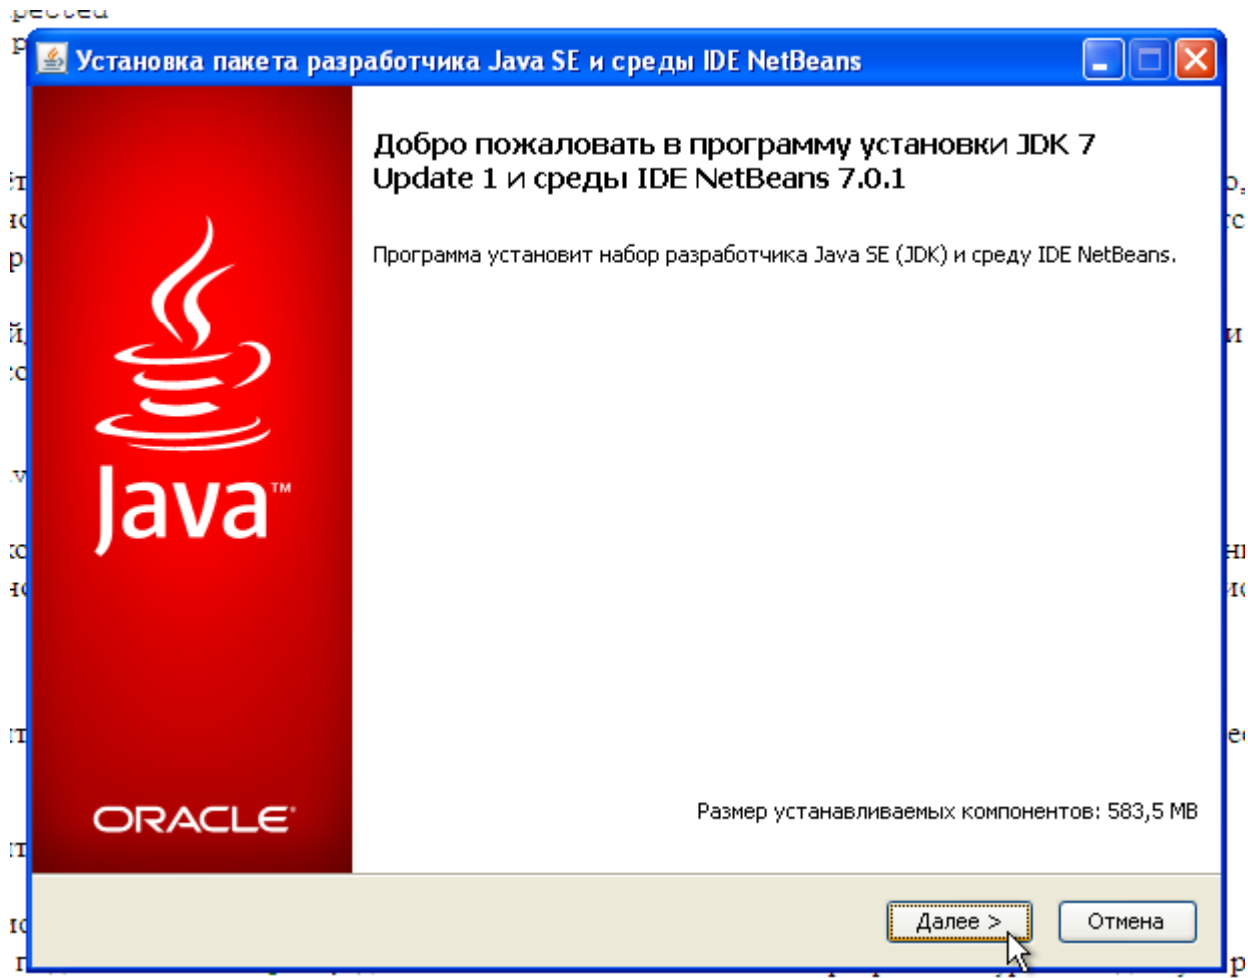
Установка пакета разработчика Java SE и среды IDE NetBeans

Добро пожаловать в программу установки JDK 7 Update 1 и среды IDE NetBeans 7.0.1

Программа установит набор разработчика Java SE (JDK) и среду IDE NetBeans.

Java™

ORACLE

Размер устанавливаемых компонентов: 583,5 MB

Далее >

Отмена